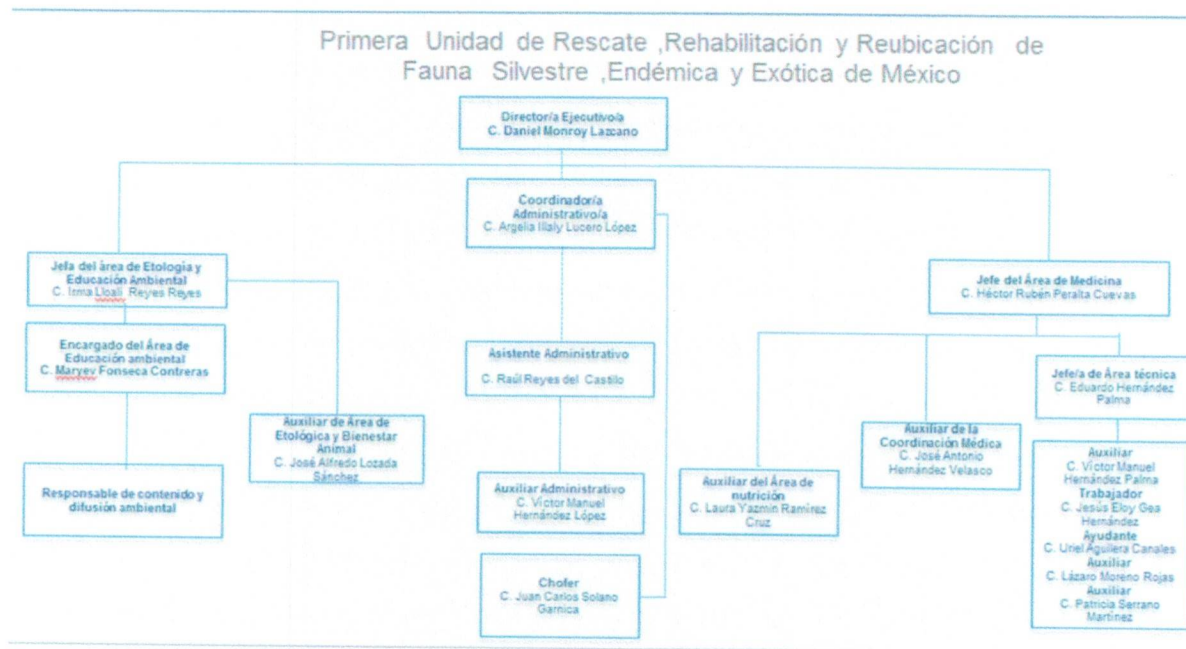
Primera Unidad de Rescate ,Rehabilitación y Reubicación de Fauna Silvestre ,Endémica y Exótica de México

Director/a Ejecutivo/a
C. Daniel Monroy Lazcano

Coordinador/a Administrativo/a
C. Argelia Illaly Lucero López

Jefa del área de Etologia y Educación Ambiental
C. Irma Lloali Reyes Reyes

Jefe del Área de Medicina
C. Héctor Rubén Peralta Cuevas

Encargado del Área de Educación ambiental
C. Maryev Fonseca Contreras

Asistente Administrativo
C. Raúl Reyes del Castillo

Jefe/a de Área técnica
C. Eduardo Hernández Palma

Auxiliar de Área de Etológica y Bienestar Animal
C. José Alfredo Lozada Sánchez

Auxiliar de la Coordinación Médica
C. José Antonio Hernández Velasco

Responsable de contenido y difusión ambiental

Auxiliar Administrativo
C. Víctor Manuel Hernández López

Auxiliar del Área de nutrición
C. Laura Yazmin Ramírez Cruz

Auxiliar
C. Víctor Manuel Hernández Palma
Trabajador
C. Jesús Eloy Gea Hernández
Ayudante
C. Uriel Aguilera Canales
Auxiliar
C. Lázaro Moreno Rojas
Auxiliar
C. Patricia Serrano Martínez

Chofer
C. Juan Carlos Solano Garnica